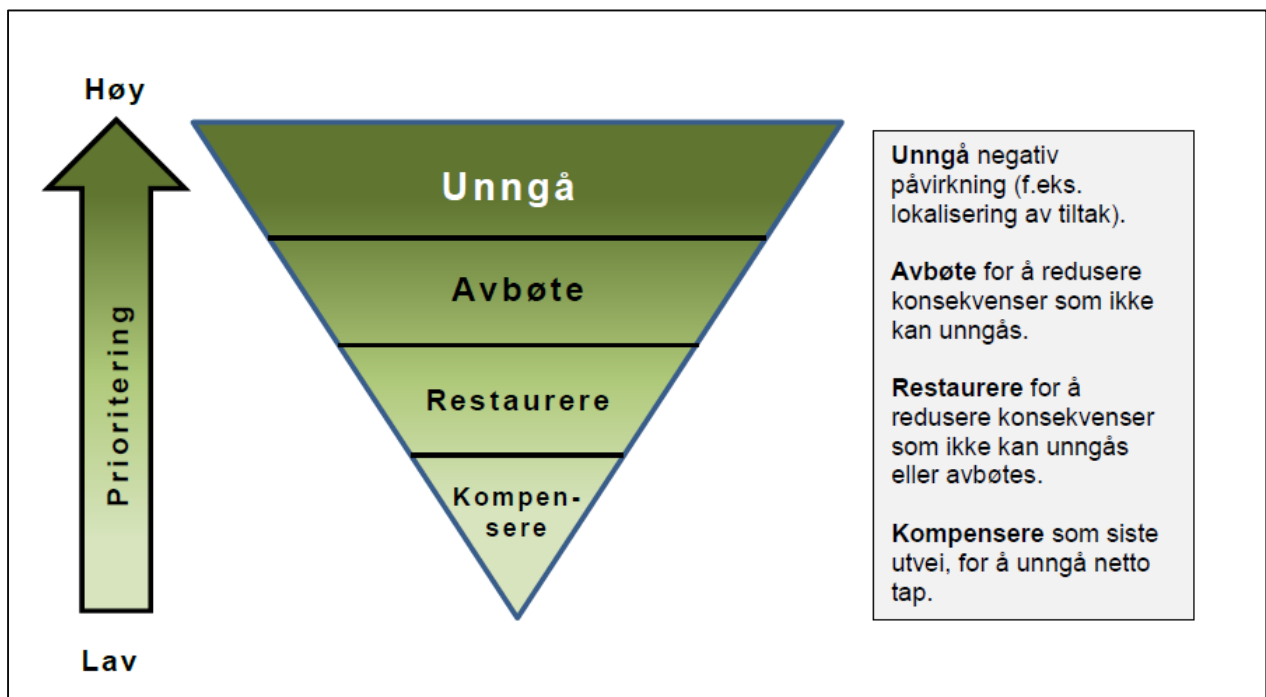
Høy

Prioritering

Lav

Unngå

Avbøte

Restaurere

Kompensere

**Unngå** negativ påvirkning (f.eks. lokalisering av tiltak).

**Avbøte** for å redusere konsekvenser som ikke kan unngås.

**Restaurere** for å redusere konsekvenser som ikke kan unngås eller avbøtes.

**Kompensere** som siste utvei, for å unngå netto tap.